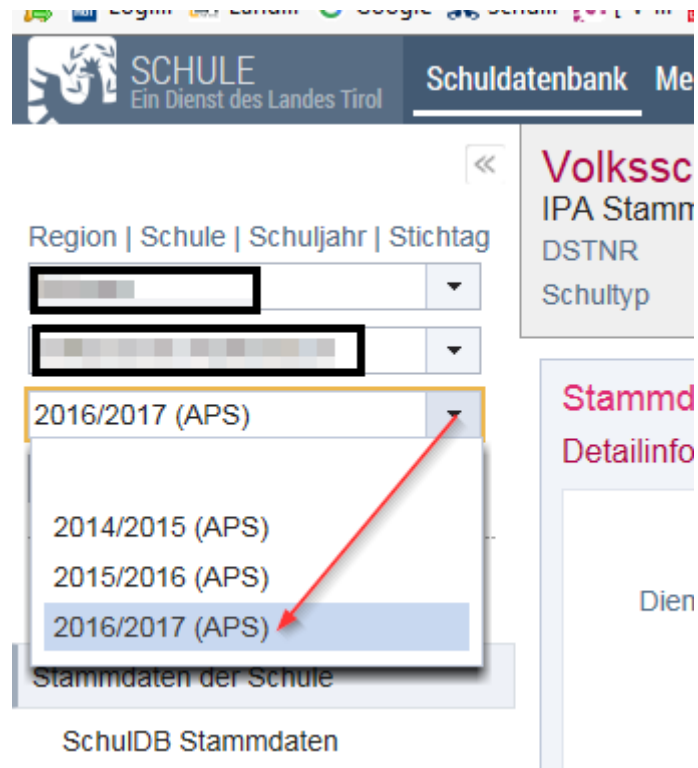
SCHULE
Ein Dienst des Landes Tirol

Schuldatenbank Me

«

Volkssc
IPA Stamm
DSTNR
Schultyp

Region | Schule | Schuljahr | Stichtag

2016/2017 (APS)

2014/2015 (APS)
2015/2016 (APS)
2016/2017 (APS)

Stammd
Detailinfo

Dien

Stammdaten der Schule

SchulDB Stammdaten